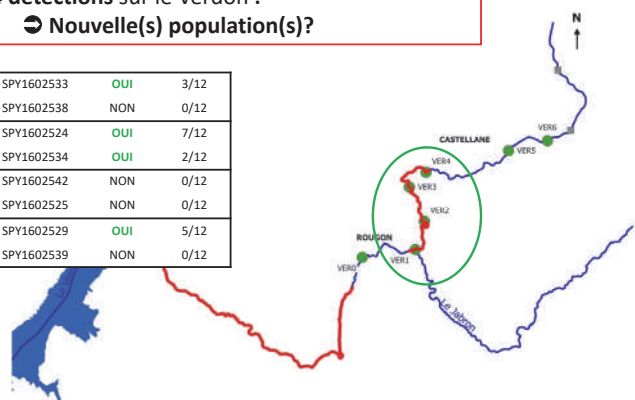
détections sur le Verdon ?
➲ Nouvelle(s) population(s)?

| | | |
|---|---|---|
| SPY1602533 | OUI | 3/12 |
| SPY1602538 | NON | 0/12 |
| SPY1602524 | OUI | 7/12 |
| SPY1602534 | OUI | 2/12 |
| SPY1602542 | NON | 0/12 |
| SPY1602525 | NON | 0/12 |
| SPY1602529 | OUI | 5/12 |
| SPY1602539 | NON | 0/12 |

N

CASTELLANE
VER6
VER5
VER4
VER3
VER2
ROUGON
VER1
VER0
Le Jabron